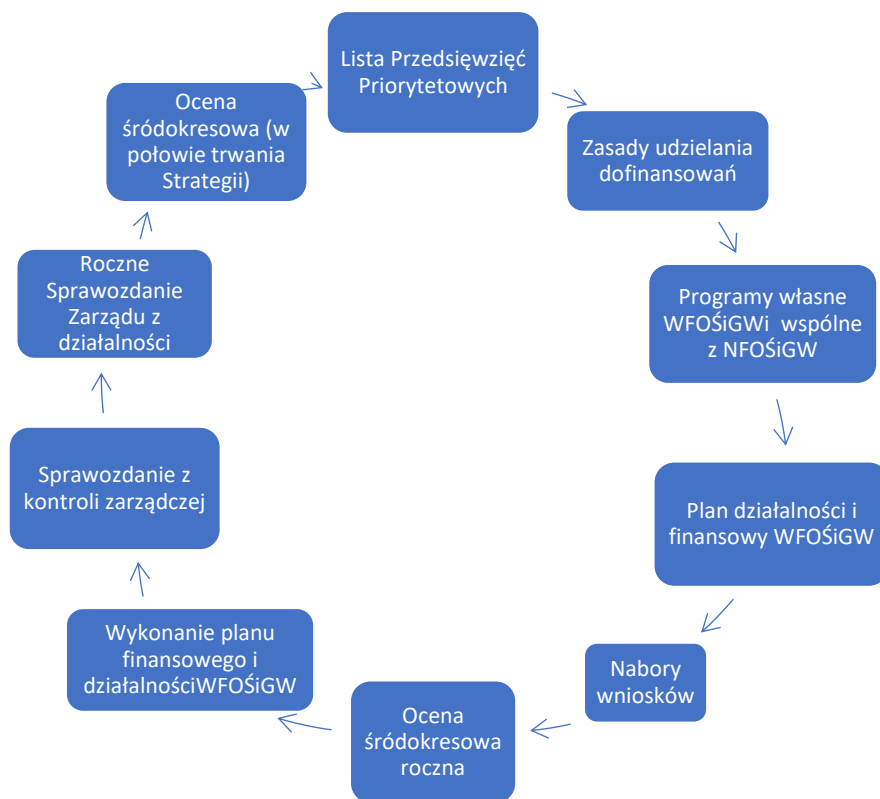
Lista Przedsięwzięć Priorytetowych

Zasady udzielania dofinansowań

Programy własne WFOŚiGWi wspólne z NFOŚiGW

Plan działalności i finansowy WFOŚiGW

Nabory wniosków

Ocena śródokresowa roczna

Wykonanie planu finansowego i działalnościWFOŚiGW

Sprawozdanie z kontroli zarządczej

Roczne Sprawozdanie Zarządu z działalności

Ocena śródokresowa (w połowie trwania Strategii)